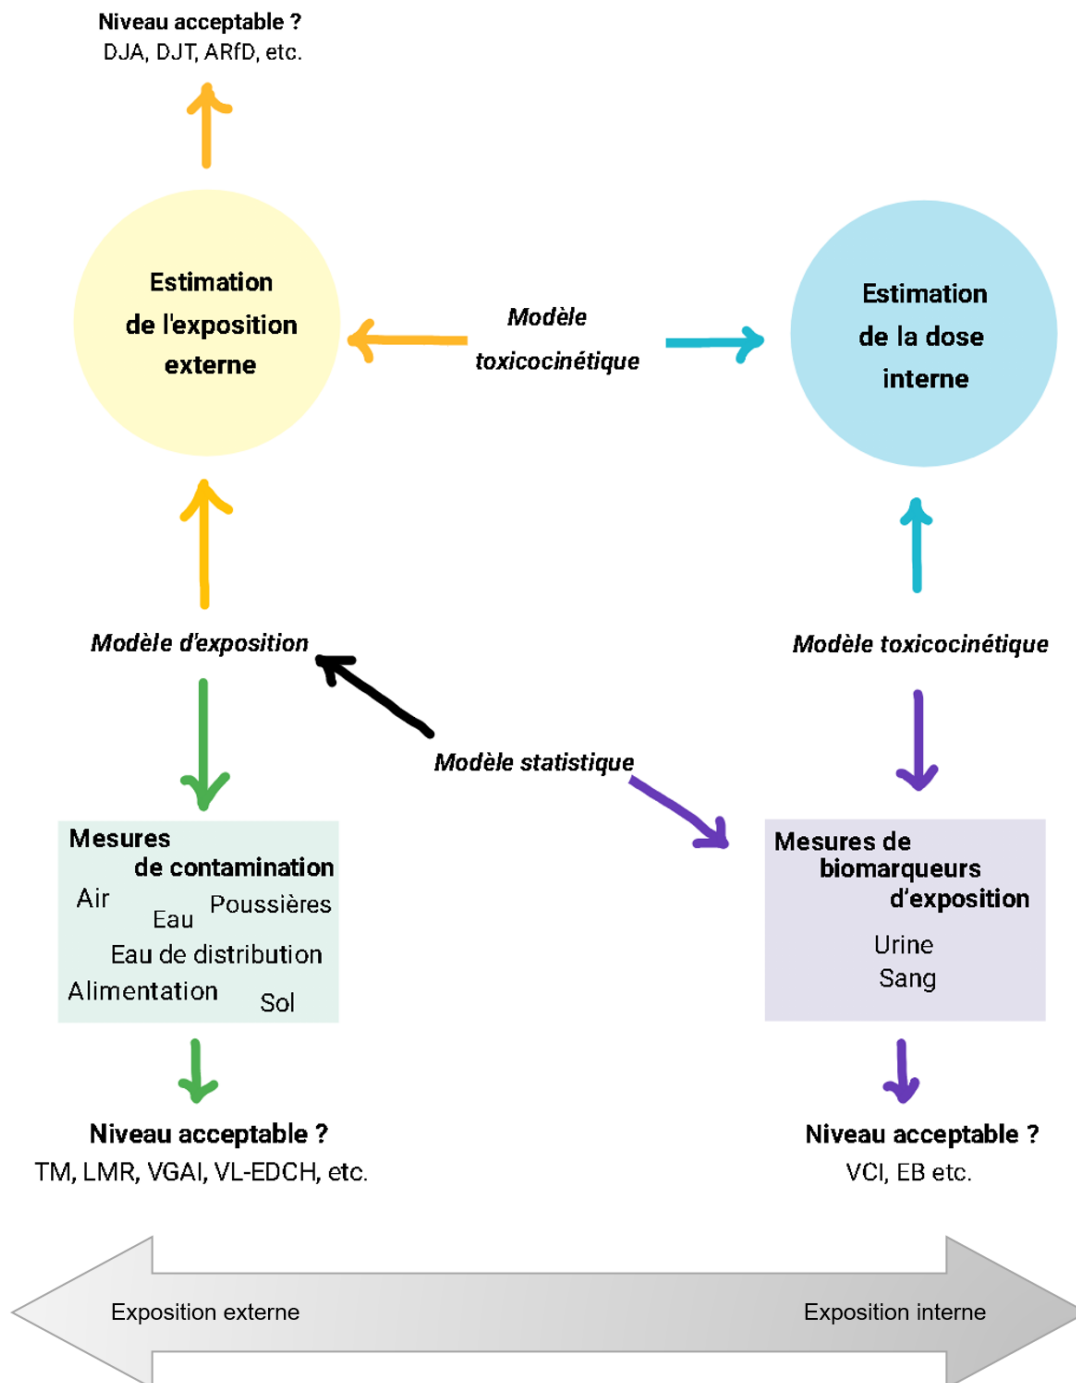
Niveau acceptable ?
DJA, DJT, ARfD, etc.

Estimation de l'exposition externe

Modèle toxicocinétique

Estimation de la dose interne

Modèle d'exposition

Modèle toxicocinétique

Modèle statistique

Mesures de contamination
Air
Eau
Poussières
Eau de distribution
Alimentation
Sol

Mesures de biomarqueurs d'exposition
Urine
Sang

Niveau acceptable ?
TM, LMR, VGAI, VL-EDCH, etc.

Niveau acceptable ?
VCI, EB etc.

Exposition externe
Exposition interne